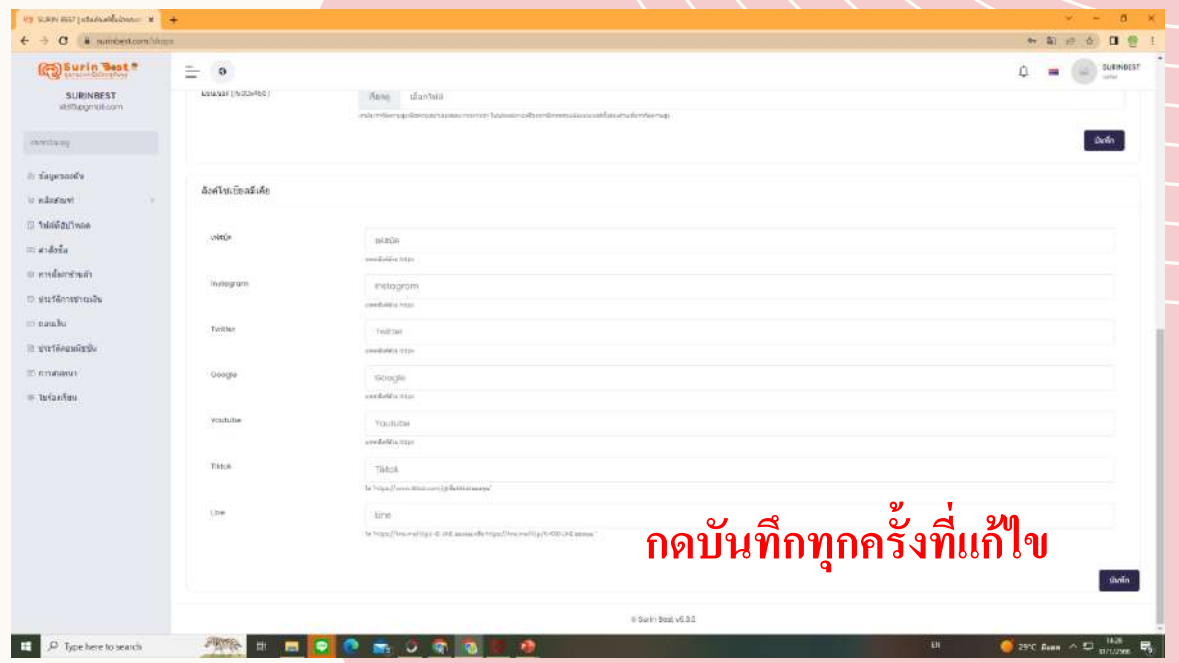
SURINBEST

Surin Best

SURINBEST

ลิงค์โซเชียลมีเดีย

เฟสบุ๊ค

Instagram

Twitter

Google

Youtube

Tiktok

Line

บันทึก

บันทึก

กดบันทึกทุกครั้งที่แก้ไข

© Surin Best v6.0.0

Type here to search

29°C